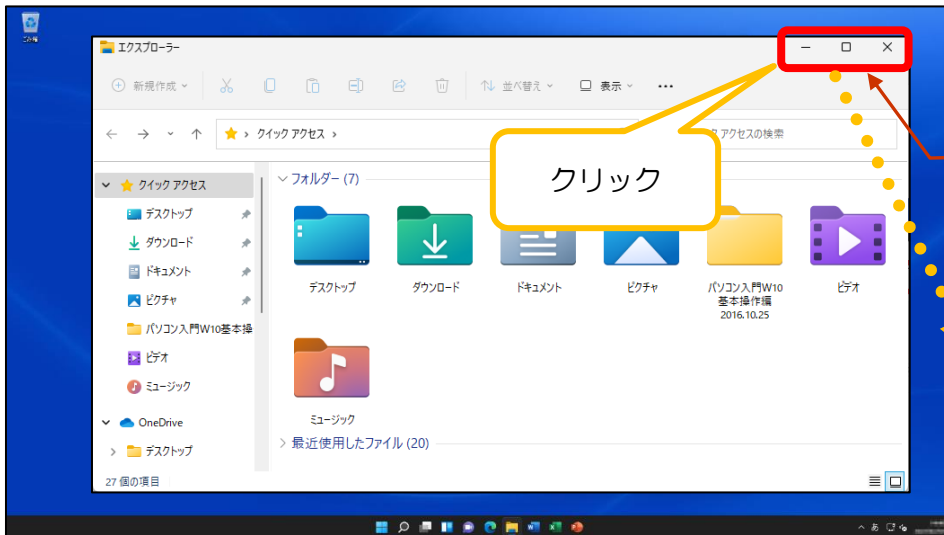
ごみ箱

エクスプローラー

新規作成

並べ替え

表示

...

クイック アクセス

アクセスの検索

クリック

クイック アクセス

デスクトップ

ダウンロード

ドキュメント

ピクチャ

パソコン入門W10基本操

ビデオ

ミュージック

OneDrive

デスクトップ

27 個の項目

フォルダー (7)

デスクトップ

ダウンロード

ドキュメント

ピクチャ

パソコン入門W10 基本操作編 2016.10.25

ビデオ

ミュージック

最近使用したファイル (20)

あ